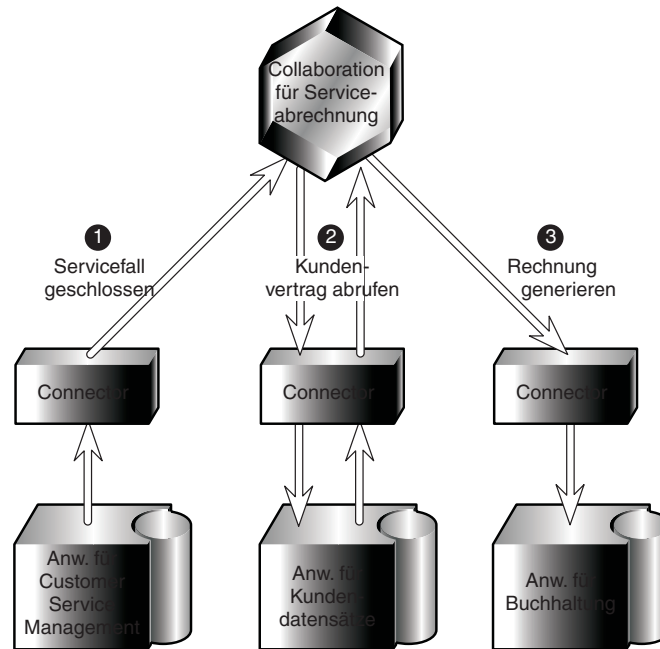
Collaboration für Serviceabrechnung

1
Servicefall geschlossen

2
Kundenvertrag abrufen

3
Rechnung generieren

Connector

Connector

Connector

Anw. für Customer Service Management

Anw. für Kundendatensätze

Anw. für Buchhaltung